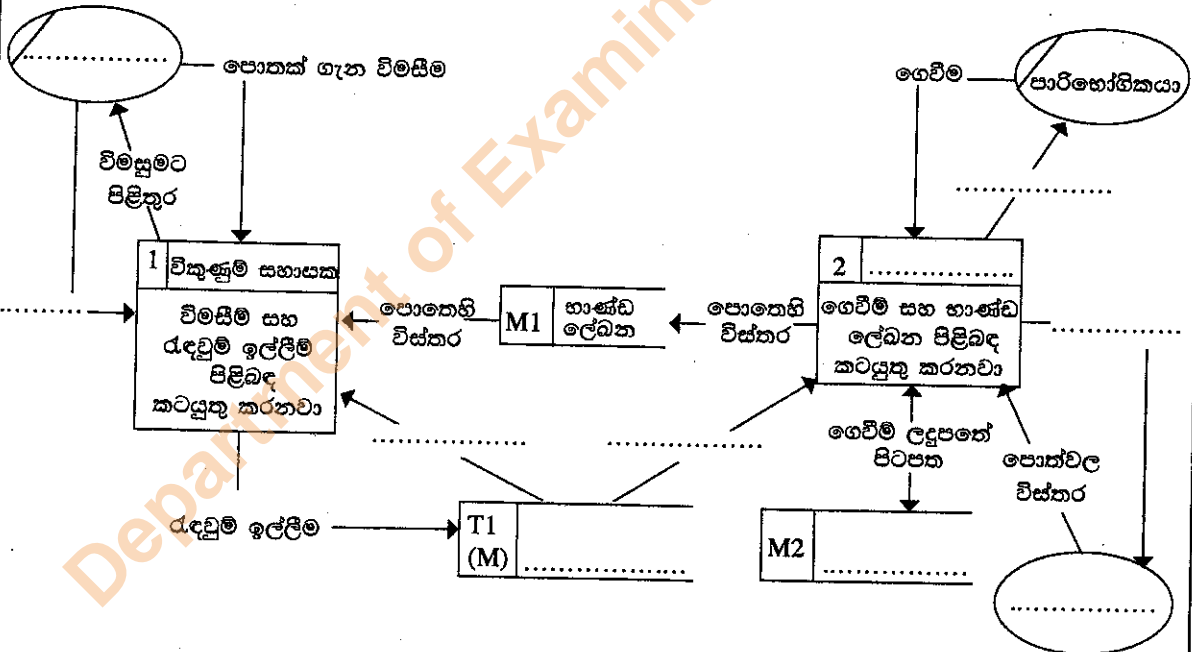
Department of Examinations

..................

පොතක් ගැන විමසීම

විමසුමට පිළිතුර

..........

1 විකුණුම් සහායක

විමසීම් සහ රැඳවුම් ඉල්ලීම් පිළිබඳ කටයුතු කරනවා

පොතෙහි විස්තර

M1 භාණ්ඩ ලේඛන

පොතෙහි විස්තර

..................

..................

රැඳවුම් ඉල්ලීම

T1 (M) ..................

ගෙවීම

පාරිභෝගිකයා

..................

2 ..................

ගෙවීම් සහ භාණ්ඩ ලේඛන පිළිබඳ කටයුතු කරනවා

..........

ගෙවීම් ලදුපතේ පිටපත

පොත්වල විස්තර

M2 ..................

..................